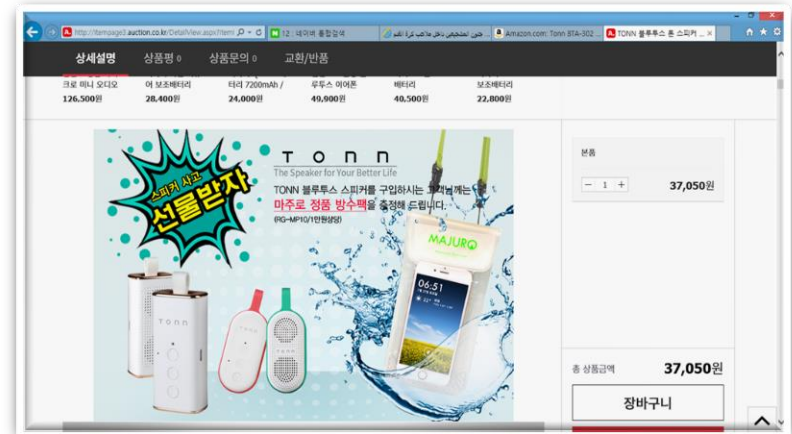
http://itempage3.auction.co.kr/DetailView.aspx?itemn
12 : 네이버 통합검색
... جلين المحتجين داخل مذاهب كرة القدم
Amazon.com: Tonn BTA-302 ...
TONN 블루투스 톤 스피커 ...

상세설명
상품평 0
상품문의 0
교환/반품

크로 미니 오디오
126,500원
어 보조배터리
28,400원
터리 7200mAh /
24,000원
우투스 이어폰
49,900원
배터리
40,500원
보조배터리
22,800원

스피커 사고
선물받자

TONN
The Speaker for Your Better Life
TONN 블루투스 스피커를 구입하시는 고객님께는
마주로 정품 방수팩을 증정해 드립니다.
(RG-MP10/1만원상당)

MAJURO
06:51

TONN

본품
1
37,050원

총 상품금액
37,050원
장바구니